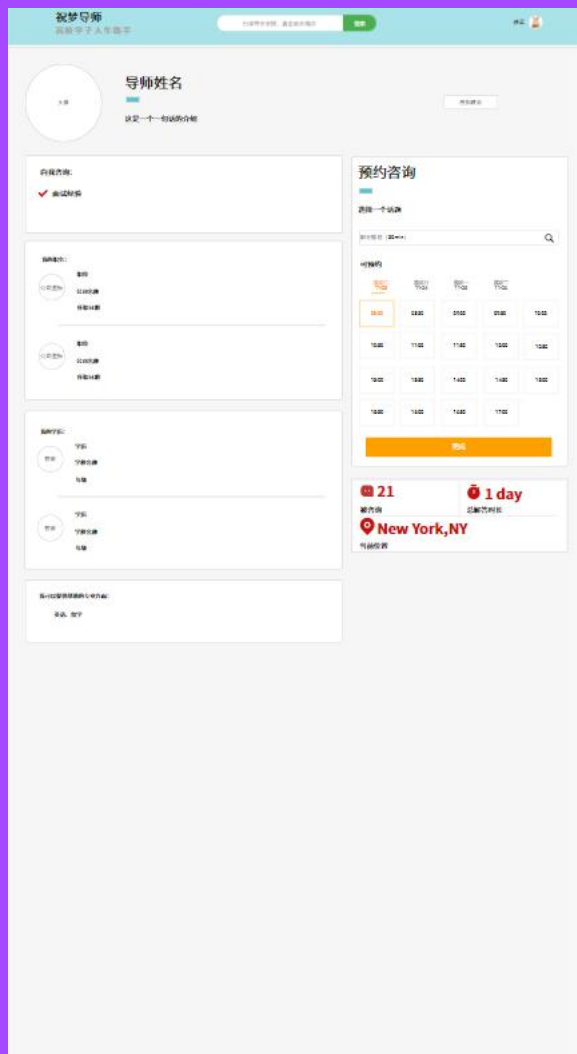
祝梦导师
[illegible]

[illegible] 搜索

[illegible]

头像

导师姓名

这是一个一句话的介绍

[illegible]

向我咨询:

面试经验

预约咨询

选择一个话题

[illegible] (30 min)

可预约

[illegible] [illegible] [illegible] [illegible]

| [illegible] | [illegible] | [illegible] | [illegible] | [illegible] |
|---|---|---|---|---|
| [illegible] | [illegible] | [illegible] | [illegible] | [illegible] |
| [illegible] | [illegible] | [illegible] | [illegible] | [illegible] |
| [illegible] | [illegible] | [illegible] | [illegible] | |

预约

工作经历:

公司图标
职位
公司名称
任职年限

公司图标
职位
公司名称
任职年限

21
被咨询

1 day
总解答时长

New York,NY
当前位置

教育背景:

学校
学历
学校名称
专业

学校
学历
学校名称
专业

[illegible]:

英语、数学